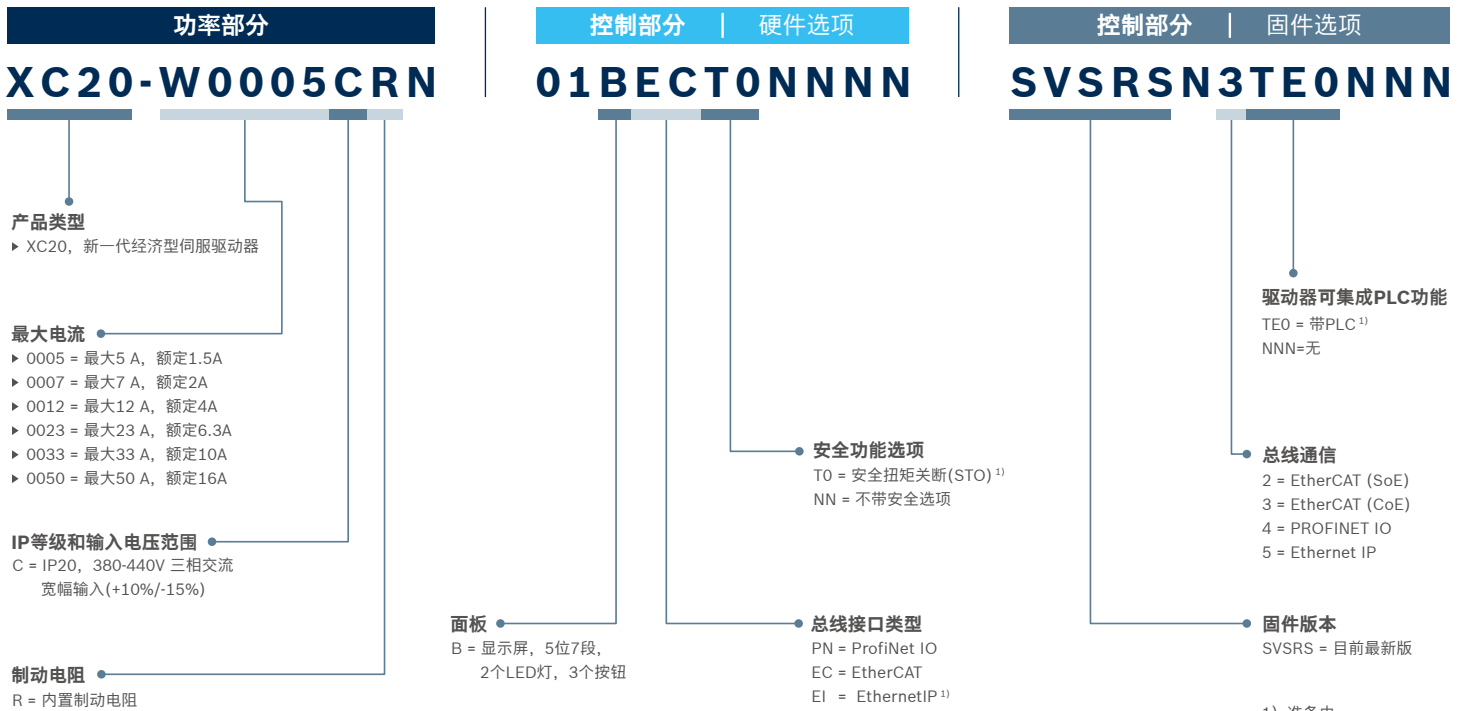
功率部分

XC20-W0005CRN

产品类型
▸ XC20，新一代经济型伺服驱动器

最大电流
▸ 0005 = 最大5 A，额定1.5A
▸ 0007 = 最大7 A，额定2A
▸ 0012 = 最大12 A，额定4A
▸ 0023 = 最大23 A，额定6.3A
▸ 0033 = 最大33 A，额定10A
▸ 0050 = 最大50 A，额定16A

IP等级和输入电压范围
C = IP20，380-440V 三相交流 宽幅输入(+10%/-15%)

制动电阻
R = 内置制动电阻

控制部分 | 硬件选项

01BECT0NNNN

安全功能选项
T0 = 安全扭矩关断(STO) $^{1)}$
NN = 不带安全选项

面板
B = 显示屏，5位7段，2个LED灯，3个按钮

总线接口类型
PN = ProfiNet IO
EC = EtherCAT
EI = EthernetIP $^{1)}$

控制部分 | 固件选项

SVSRSN3TE0NNN

驱动器可集成PLC功能
TE0 = 带PLC $^{1)}$
NNN=无

总线通信
2 = EtherCAT (SoE)
3 = EtherCAT (CoE)
4 = PROFINET IO
5 = Ethernet IP

固件版本
SVSRS = 目前最新版

1) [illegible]